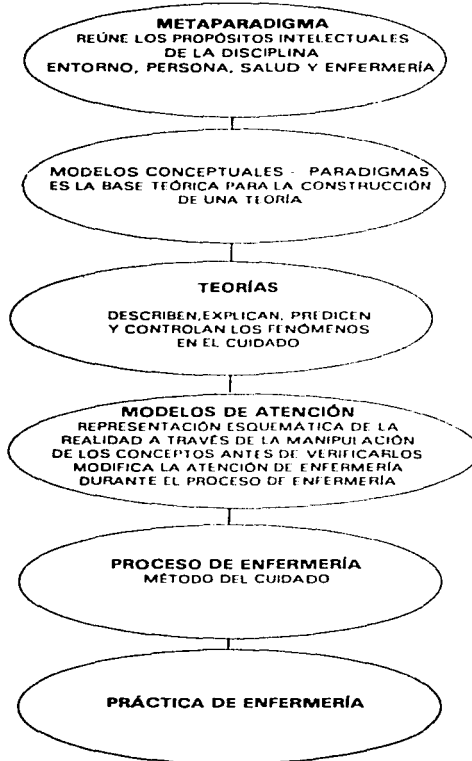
METAPARADIGMA
REÚNE LOS PROPÓSITOS INTELECTUALES DE LA DISCIPLINA
ENTORNO, PERSONA, SALUD Y ENFERMERÍA

MODELOS CONCEPTUALES - PARADIGMAS
ES LA BASE TEÓRICA PARA LA CONSTRUCCIÓN DE UNA TEORÍA

TEORÍAS
DESCRIBEN, EXPLICAN, PREDICEN Y CONTROLAN LOS FENÓMENOS EN EL CUIDADO

MODELOS DE ATENCIÓN
REPRESENTACIÓN ESQUEMÁTICA DE LA REALIDAD A TRAVÉS DE LA MANIPULACIÓN DE LOS CONCEPTOS ANTES DE VERIFICARLOS
MODIFICA LA ATENCIÓN DE ENFERMERÍA DURANTE EL PROCESO DE ENFERMERÍA

PROCESO DE ENFERMERÍA
MÉTODO DEL CUIDADO

PRÁCTICA DE ENFERMERÍA